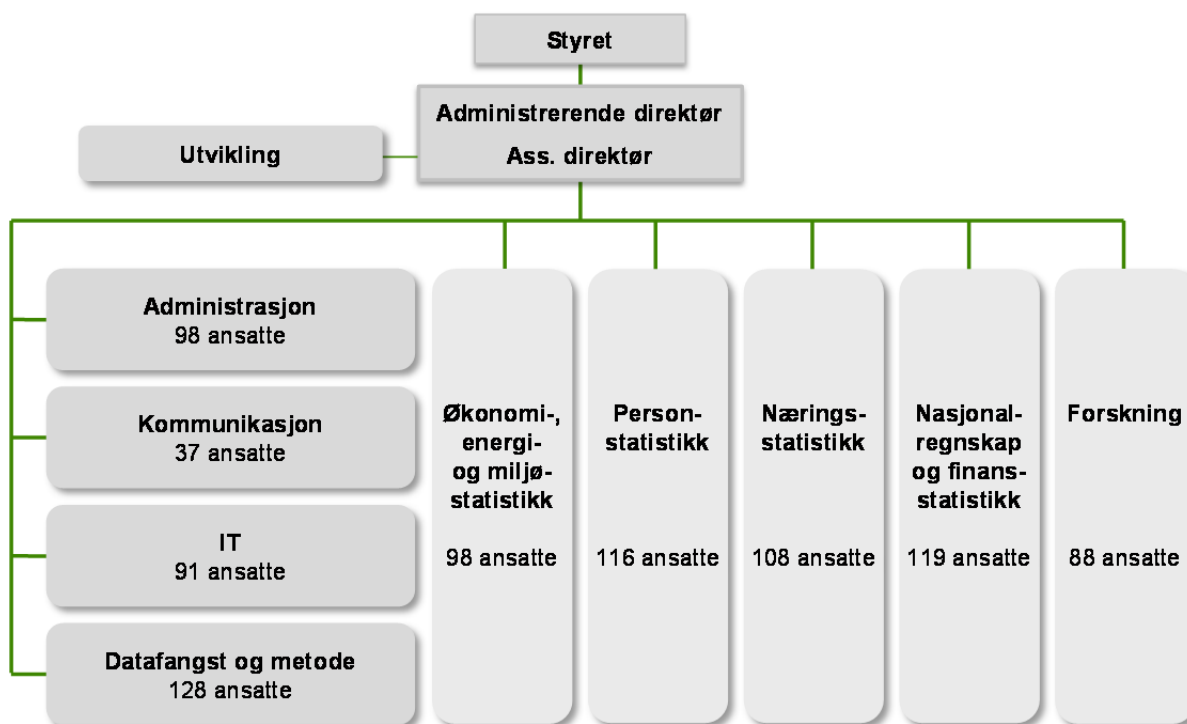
Styret

Administrerende direktør
Ass. direktør

Utvikling

Administrasjon
98 ansatte

Kommunikasjon
37 ansatte

IT
91 ansatte

Datafangst og metode
128 ansatte

Økonomi-, energi- og miljøstatistikk

98 ansatte

Personstatistikk

116 ansatte

Næringsstatistikk

108 ansatte

Nasjonalregnskap og finansstatistikk

119 ansatte

Forskning

88 ansatte